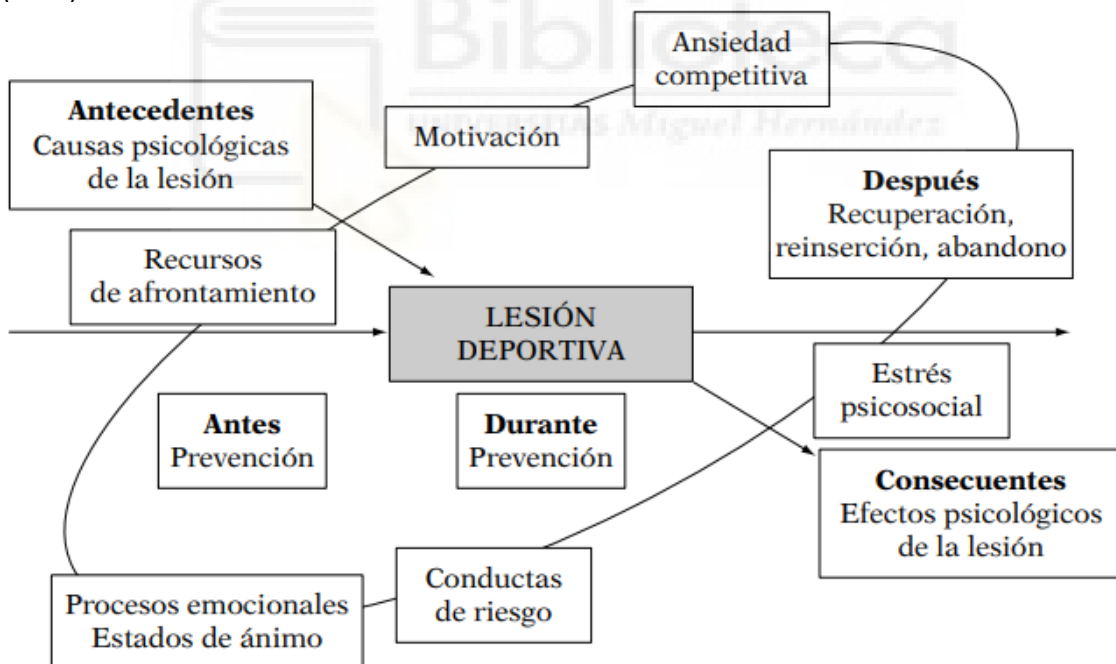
Biblioteca
UNIVERSITAS Miguel Hernández

Ansiedad competitiva

Antecedentes
Causas psicológicas de la lesión

Motivación

Después
Recuperación, reinserción, abandono

Recursos de afrontamiento

LESIÓN DEPORTIVA

Estrés psicosocial

Antes
Prevención

Durante
Prevención

Consecuentes
Efectos psicológicos de la lesión

Conductas de riesgo

Procesos emocionales
Estados de ánimo